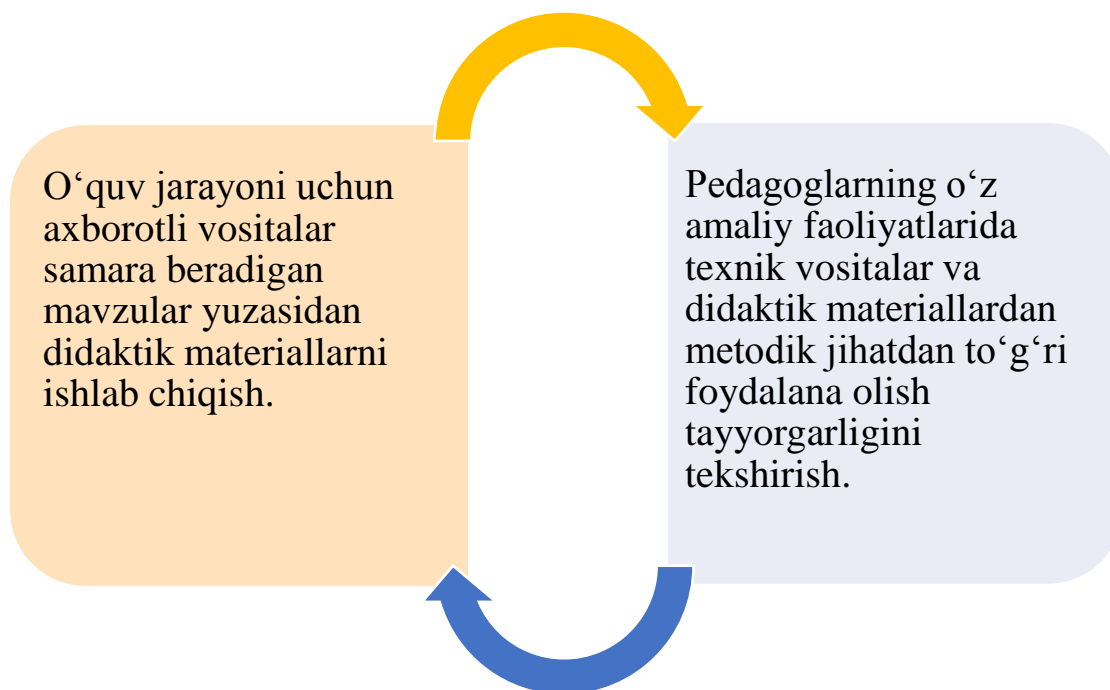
O‘quv jarayoni uchun axborotli vositalar samara beradigan mavzular yuzasidan didaktik materiallarni ishlab chiqish.

Pedagoglarning o‘z amaliy faoliyatlarida texnik vositalar va didaktik materiallardan metodik jihatdan to‘g‘ri foydalana olish tayyorgarligini tekshirish.